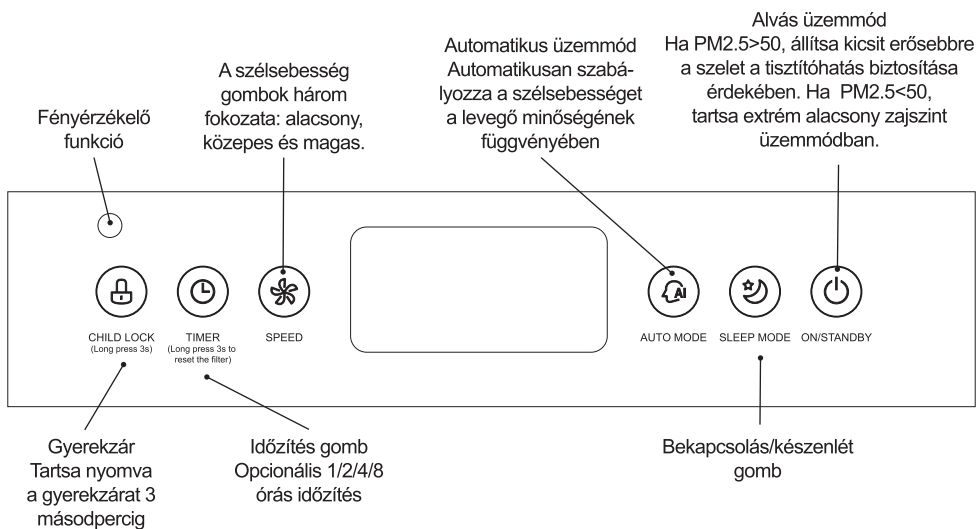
Alvás üzemmód
Ha PM2.5>50, állítsa kicsit erősebbre a szelet a tisztítóhatás biztosítása érdekében. Ha PM2.5<50, tartsa extrém alacsony zajszint üzemmódban.

Automatikus üzemmód
Automatikusan szabályozza a szélsebességet a levegő minőségének függvényében

A szélsebesség gombok három fokozata: alacsony, közepes és magas.

Fényérzékelő funkció

CHILD LOCK
(Long press 3s)

TIMER
(Long press 3s to reset the filter)

SPEED

AI

AUTO MODE

SLEEP MODE

ON/STANDBY

Gyerekzár
Tartsa nyomva a gyerekzárat 3 másodpercig

Időzítés gomb
Opcionális 1/2/4/8 órás időzítés

Bekapcsolás/készenlét gomb